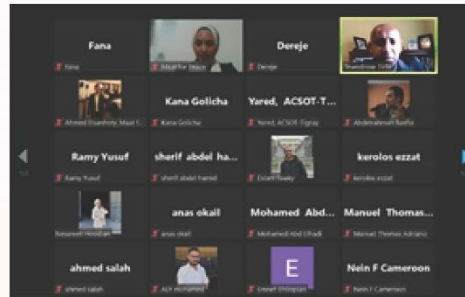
Fana
Fana
Maat for Peace
Dereje
Dereje
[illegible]
Kana Golicha
Yared, ACSOT-T...
Ahmed Shawky, Maat f...
Kana Golicha
Yared, ACSOT-Tigray
Abdelrahman Badha
Ramy Yusuf
sherif abdel ha...
kerolos ezzat
Ramy Yusuf
sherif abdel hamed
Essam Fawzy
kerolos ezzat
anas okail
Mohamed Abd...
Manuel Thomas...
Nessreen Heddan
anas okail
Mohamed Abd Elhadi
Manuel Thomas Adriano
ahmed salah
E
Nein F Cameroon
ahmed salah
Ali mohamed
Ezzat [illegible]
Nein F Cameroon